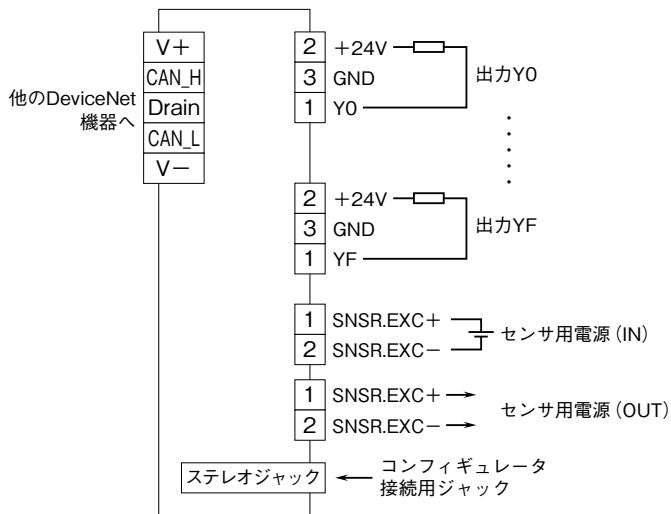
他のDeviceNet機器へ

V+
CAN_H
Drain
CAN_L
V−

2 +24V
3 GND
1 Y0
出力Y0

2 +24V
3 GND
1 YF
出力YF

1 SNSR.EXC+
2 SNSR.EXC−
センサ用電源（IN）

1 SNSR.EXC+
2 SNSR.EXC−
センサ用電源（OUT）

ステレオジャック
コンフィギュレータ接続用ジャック